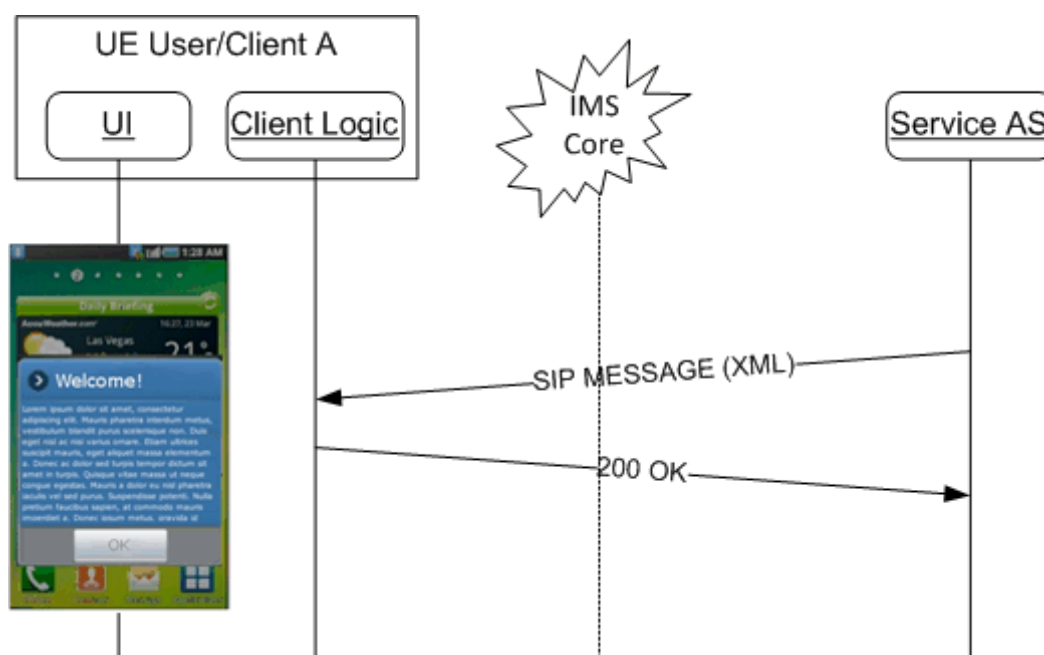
UE User/Client A

UI

Client Logic

IMS Core

Service AS

1:28 AM

Daily Briefing

AccuWeather.com

16:27, 23 Mar

Las Vegas

21°

Welcome!

Lorem ipsum dolor sit amet, consectetur adipiscing elit. Mauris pharetra interdum metus, vestibulum blandit purus scelerisque non. Duis eget nisl ac nisi varius ornare. Etiam ultrices suscipit mauris, eget aliquet massa elementum a. Donec ac dolor sed turpis tempor dictum sit amet in turpis. Quisque vitae massa ut neque congue egestas. Mauris a dolor eu nisl pharetra iaculis vel sed purus. Suspendisse potenti. Nulla pretium faucibus sapien, et commodo mauris imperdiet a. Donec ipsum metus, gravida id

OK

SIP MESSAGE (XML)

200 OK